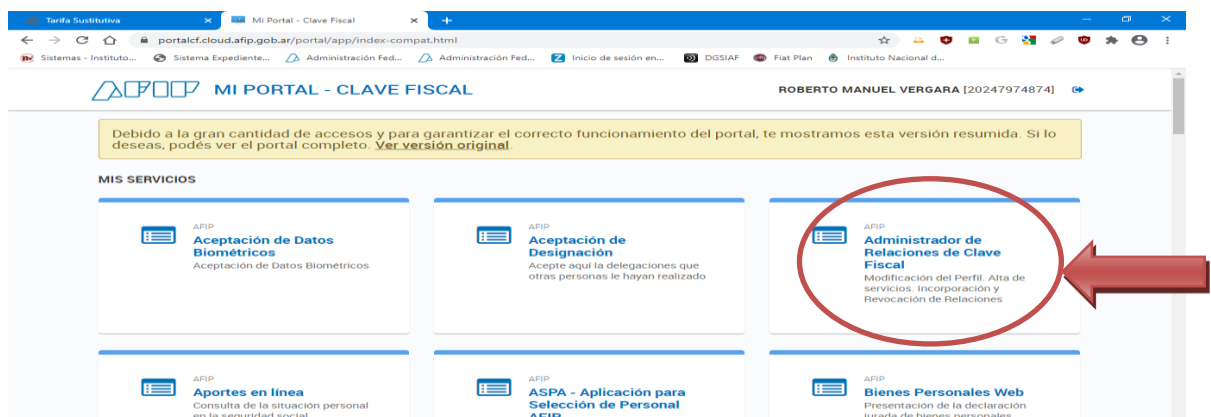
Tarifa Sustitutiva
Mi Portal - Clave Fiscal
portalcf.cloud.afip.gob.ar/portal/app/index-compat.html
Sistemas - Instituto... Sistema Expediente... Administración Fed... Administración Fed... Inicio de sesión en... DGSIAF Fiat Plan Instituto Nacional d...

AFIP MI PORTAL - CLAVE FISCAL
ROBERTO MANUEL VERGARA [20247974874]

Debido a la gran cantidad de accesos y para garantizar el correcto funcionamiento del portal, te mostramos esta versión resumida. Si lo deseas, podés ver el portal completo. Ver versión original.

MIS SERVICIOS

AFIP
Aceptación de Datos Biométricos
Aceptación de Datos Biométricos

AFIP
Aceptación de Designación
Acepte aquí la delegaciones que otras personas le hayan realizado

AFIP
Administrador de Relaciones de Clave Fiscal
Modificación del Perfil. Alta de servicios. Incorporación y Revocación de Relaciones

AFIP
Aportes en línea
Consulta de la situación personal en la seguridad social

AFIP
ASPA - Aplicación para Selección de Personal AFIP

AFIP
Bienes Personales Web
Presentación de la declaración jurada de bienes personales